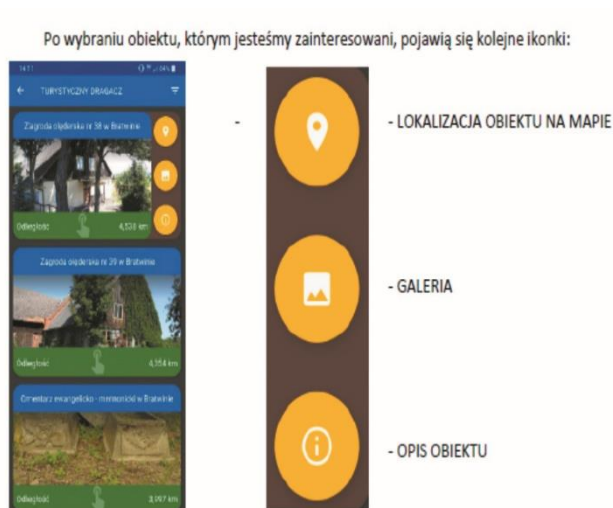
Po wybraniu obiektu, którym jesteśmy zainteresowani, pojawią się kolejne ikonki:

14:11

TURYSTYCZNY DRAGACZ

Zagroda olęderska nr 38 w Bratwinie

Odległość 4,538 km

Zagroda olęderska nr 39 w Bratwinie

Odległość 4,354 km

Cmentarz ewangelicko - mennonicki w Bratwinie

Odległość 3,997 km

-

- LOKALIZACJA OBIEKTU NA MAPIE

- GALERIA

- OPIS OBIEKTU